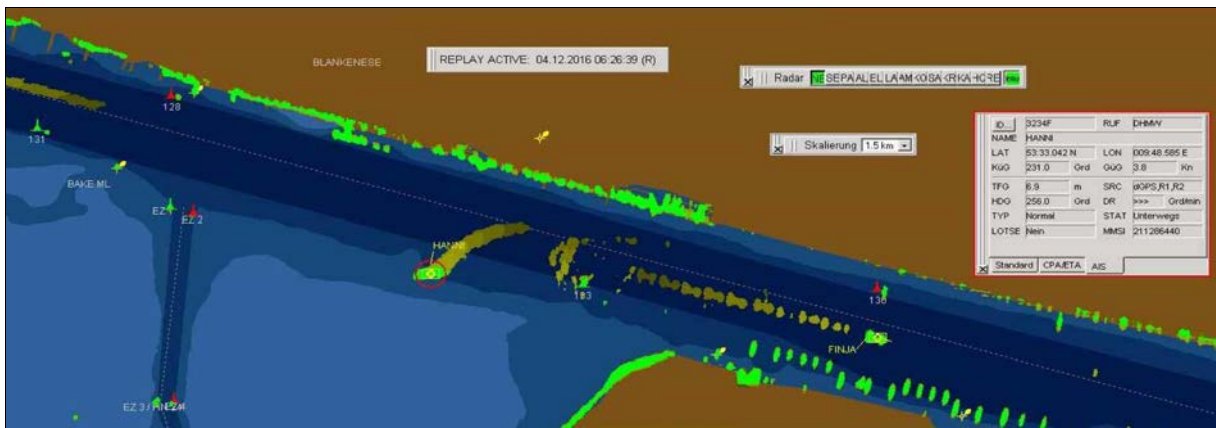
BLANKENESE

REPLAY ACTIVE: 04.12.2016 06:26:39 (R)

Radar NE SEPA AL EL LA AM KOSA KR KA HC RE ...

Skalierung 1.5 km

128

131

BAKE ML

EZ 1

EZ 2

HANNI

133

136

FINJA

EZ 3 / RINZ4

| ID | 3234F | RUF | DHMW |
|---|---|---|---|
| NAME | HANNI | | |
| LAT | 53:33.042 N | LON | 009:48.585 E |
| KüG | 231.0 Grd | GüG | 3.8 Kn |
| TFG | 6.9 m | SRC | dGPS,R1,R2 |
| HDG | 256.0 Grd | DR | >>> Grd/min |
| TYP | Normal | STAT | Unterwegs |
| LOTSE | Nein | MMSI | 211286440 |

Standard CPA/ETA AIS